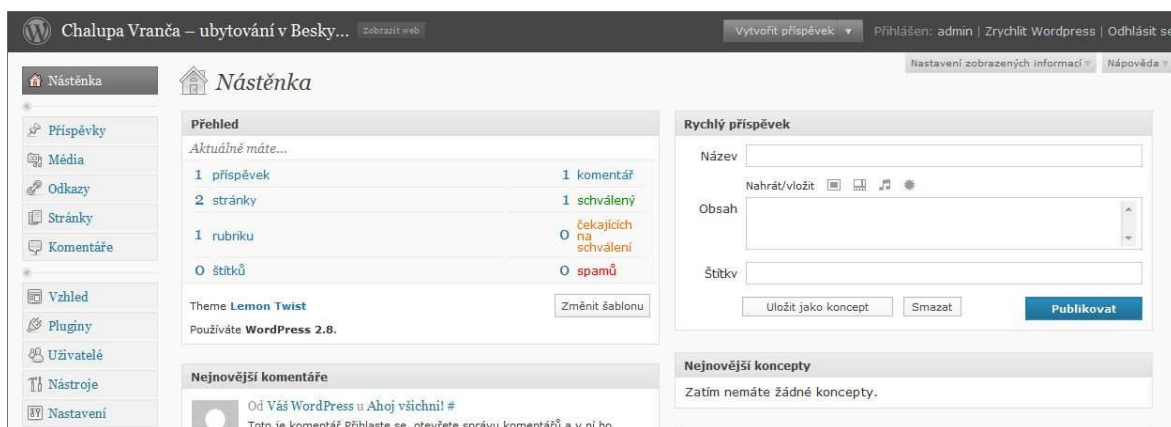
Chalupa Vranča – ubytování v Besky... Zobrazit web

Vytvořit příspěvek ▾ Přihlášen: admin | Zrychlit Wordpress | Odhlásit se

Nastavení zobrazených informací ▾ Nápověda ▾

Nástěnka

Příspěvky
Média
Odkazy
Stránky
Komentáře

Vzhled
Pluginy
Uživatelé
Nástroje
Nastavení

Nástěnka

Přehled

Aktuálně máte...

| | |
|---|---|
| 1 příspěvek | 1 komentář |
| 2 stránky | 1 schválený |
| 1 rubriku | 0 čekajících na schválení |
| 0 štítků | 0 spamů |

Theme Lemon Twist

Změnit šablonu

Používáte WordPress 2.8.

Nejnovější komentáře

Od Váš WordPress u Ahoj všichni! #

Toto je komentář Přihlaste se, otevřete správu komentářů a v ní ho

Rychlý příspěvek

Název

Nahrát/vložit

Obsah

Štítky

Uložit jako koncept

Smazat

Publikovat

Nejnovější koncepty

Zatím nemáte žádné koncepty.